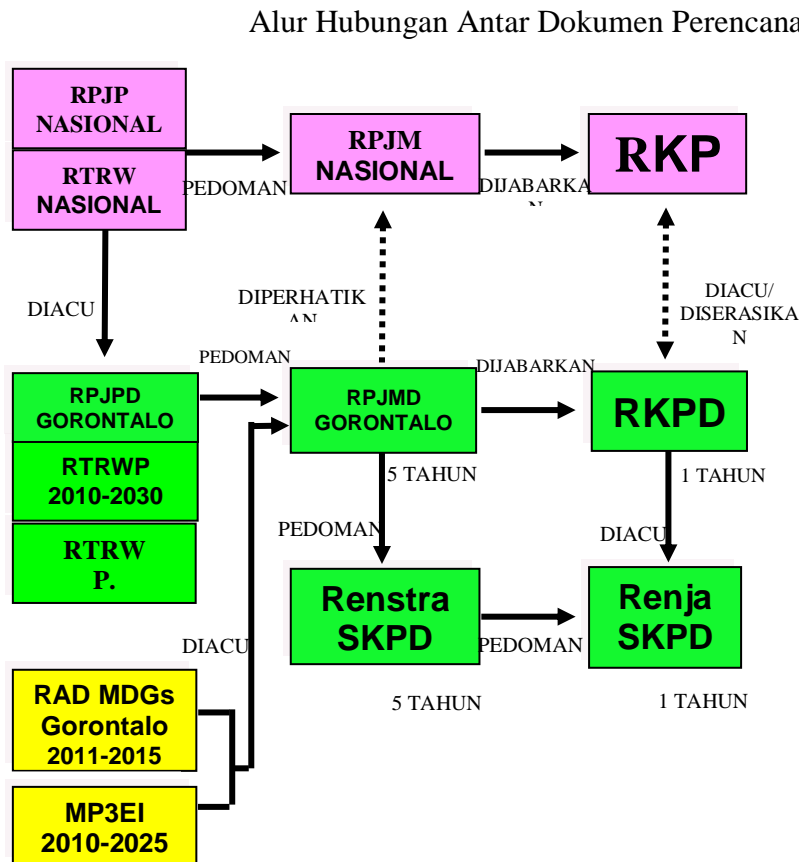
Alur Hubungan Antar Dokumen Perencana

RPJP NASIONAL

RTRW NASIONAL

PEDOMAN

RPJM NASIONAL

DIJABARKAN

RKP

DIACU

DIPERHATIKAN

DIACU/ DISERASIKAN

PEDOMAN

DIJABARKAN

RPJPD GORONTALO

RTRWP 2010-2030

RTRW P.

RPJMD GORONTALO

RKPD

5 TAHUN

1 TAHUN

PEDOMAN

DIACU

Renstra SKPD

Renja SKPD

DIACU

PEDOMAN

5 TAHUN

1 TAHUN

RAD MDGs Gorontalo 2011-2015

MP3EI 2010-2025